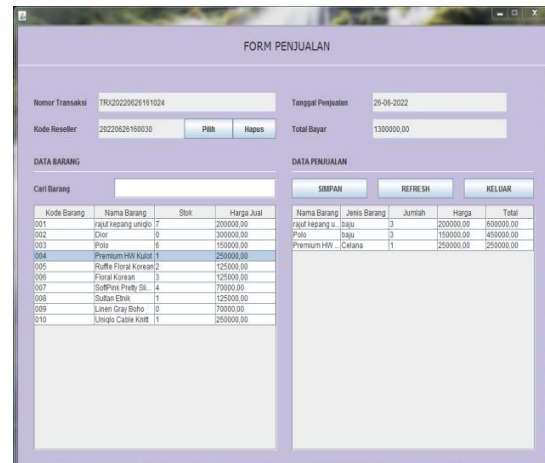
FORM PENJUALAN

Nomor Transaksi TRX20220626161024

Tanggal Penjualan 26-06-2022

Kode Reseller 20220626160030

Pilih

Hapus

Total Bayar 1300000,00

DATA BARANG

DATA PENJUALAN

Cari Barang

SIMPAN

REFRESH

KELUAR

| Kode Barang | Nama Barang | Stok | Harga Jual |
|---|---|---|---|
| 001 | rajut kepang uniqlo | 7 | 200000,00 |
| 002 | Dior | 0 | 300000,00 |
| 003 | Polo | 6 | 150000,00 |
| 004 | Premium HW Kulot | 1 | 250000,00 |
| 005 | Ruffle Floral Korean | 2 | 125000,00 |
| 006 | Floral Korean | 3 | 125000,00 |
| 007 | SoftPink Pretty Sli... | 4 | 70000,00 |
| 008 | Sultan Etnik | 1 | 125000,00 |
| 009 | Linen Gray Boho | 0 | 70000,00 |
| 010 | Uniqlo Cable Knitt | 1 | 250000,00 |

| Nama Barang | Jenis Barang | Jumlah | Harga | Total |
|---|---|---|---|---|
| rajut kepang u... | baju | 3 | 200000,00 | 600000,00 |
| Polo | baju | 3 | 150000,00 | 450000,00 |
| Premium HW ... | Celana | 1 | 250000,00 | 250000,00 |